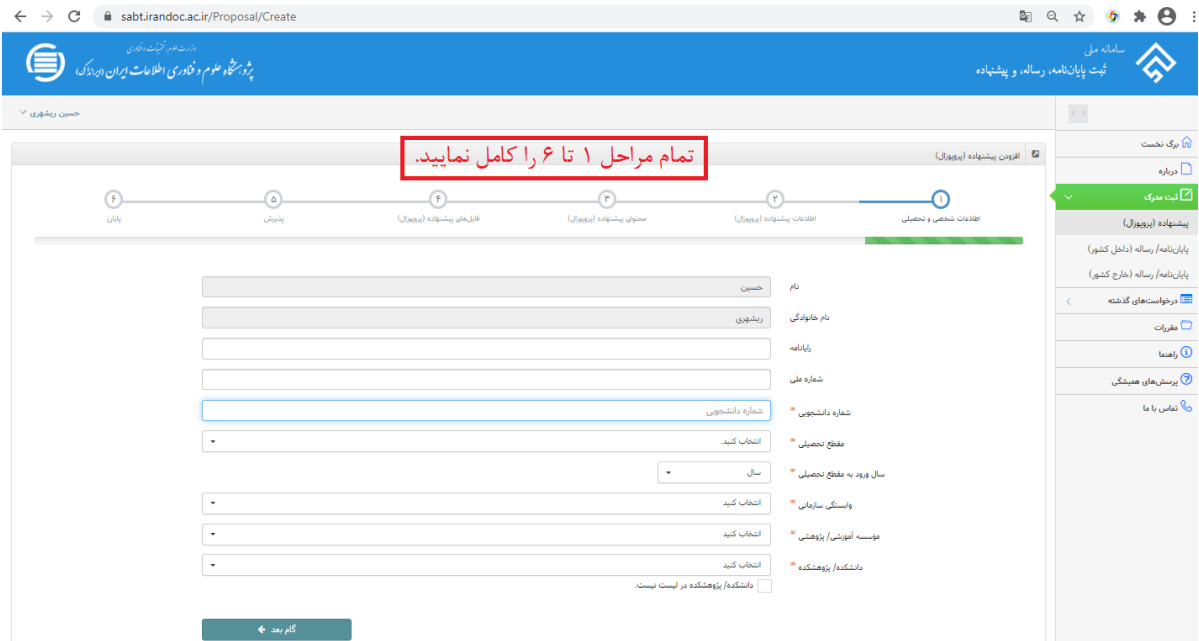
sabt.irandoc.ac.ir/Proposal/Create

سامانه ملی
ثبت پایان‌نامه، رساله، و پیشنهاده

وزارت علوم، تحقیقات و فناوری
پژوهشگاه علوم و فناوری اطلاعات ایران (ایرانداک)

حسین ریشهری

برگ نخست
درباره
ثبت مدرک
پیشنهاده (پروپوزال)
پایان‌نامه/ رساله (داخل کشور)
پایان‌نامه/ رساله (خارج کشور)
درخواست‌های گذشته
مقررات
راهنما
پرسش‌های همیشگی
تماس با ما

افزودن پیشنهاده (پروپوزال)

تمام مراحل ۱ تا ۶ را کامل نمایید.

۱ اطلاعات شخصی و تحصیلی
۲ اطلاعات پیشنهاده (پروپوزال)
۳ محتوای پیشنهاده (پروپوزال)
۴ فایل‌های پیشنهاده (پروپوزال)
۵ پذیرش
۶ پایان

نام: حسین
نام خانوادگی: ریشهری
رایانامه
شماره ملی
شماره دانشجویی * : شماره دانشجویی
مقطع تحصیلی * : انتخاب کنید.
سال ورود به مقطع تحصیلی * : سال
وابستگی سازمانی * : انتخاب کنید
موسسه آموزشی/ پژوهشی * : انتخاب کنید
دانشکده/ پژوهشکده * : انتخاب کنید
دانشکده/ پژوهشکده در لیست نیست.

گام بعد